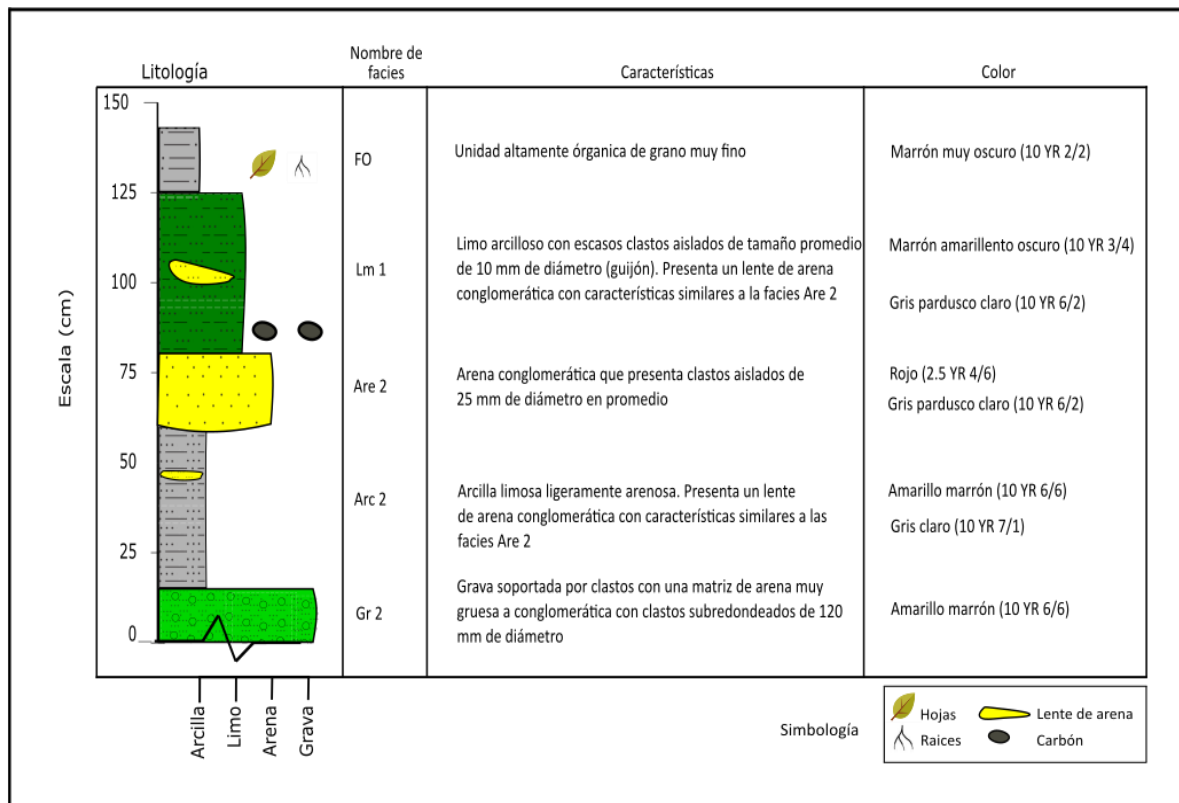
| Litología | Nombre de facies | Características | Color |
|---|---|---|---|
| | FO | Unidad altamente órganica de grano muy fino | Marrón muy oscuro (10 YR 2/2) |
| | Lm 1 | Limo arcilloso con escasos clastos aislados de tamaño promedio de 10 mm de diámetro (guijón). Presenta un lente de arena conglomerática con características similares a la facies Are 2 | Marrón amarillento oscuro (10 YR 3/4) Gris pardusco claro (10 YR 6/2) |
| | Are 2 | Arena conglomerática que presenta clastos aislados de 25 mm de diámetro en promedio | Rojo (2.5 YR 4/6) Gris pardusco claro (10 YR 6/2) |
| | Arc 2 | Arcilla limosa ligeramente arenosa. Presenta un lente de arena conglomerática con características similares a las facies Are 2 | Amarillo marrón (10 YR 6/6) Gris claro (10 YR 7/1) |
| | Gr 2 | Grava soportada por clastos con una matriz de arena muy gruesa a conglomerática con clastos subredondeados de 120 mm de diámetro | Amarillo marrón (10 YR 6/6) |

Escala (cm)
150
125
100
75
50
25
0

Arcilla
Limo
Arena
Grava

Simbología
Hojas
Lente de arena
Raices
Carbón